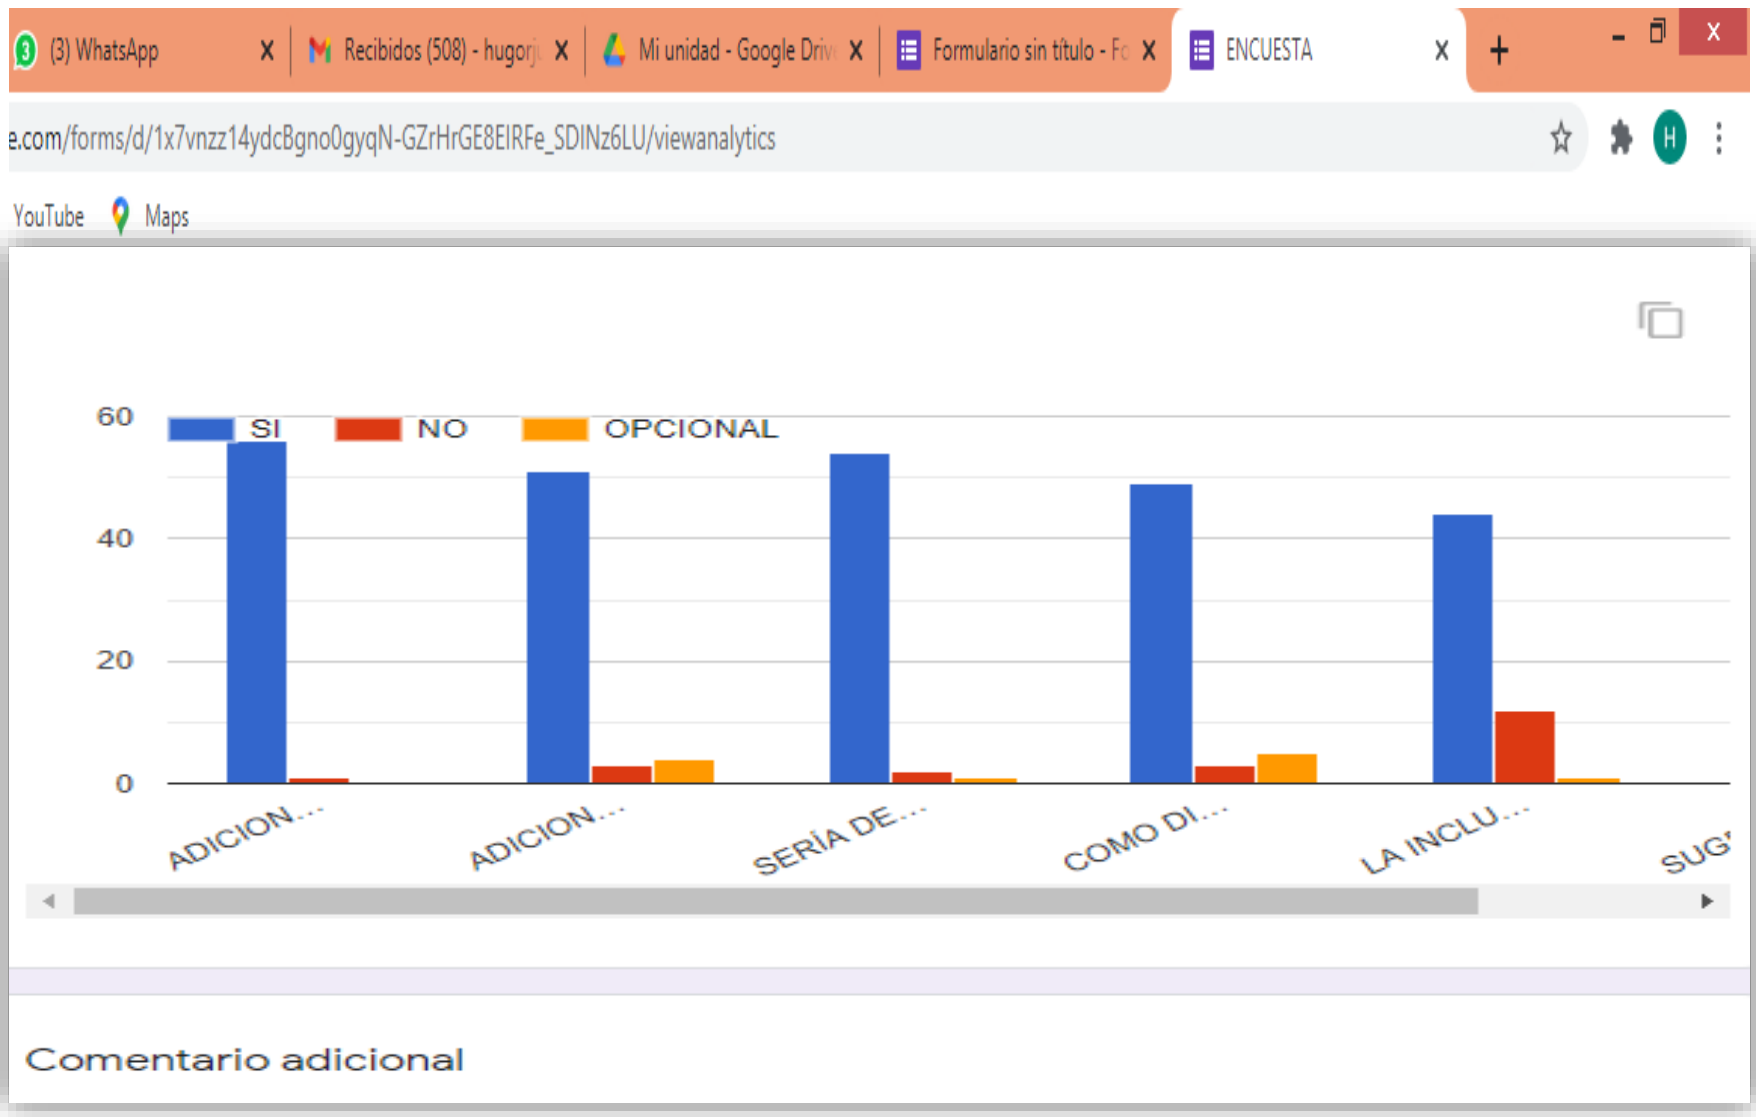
(3) WhatsApp X | Recibidos (508) - hugorj X | Mi unidad - Google Driv X | Formulario sin título - Fo X | ENCUESTA X | +

e.com/forms/d/1x7vnzz14ydcBgno0gyqN-GZrHrGE8EIRFe_SDINz6LU/viewanalytics

YouTube Maps

60
40
20
0

SI NO OPCIONAL

ADICION...
ADICION...
SERÍA DE...
COMO DI...
LA INCLU...
SUG

Comentario adicional